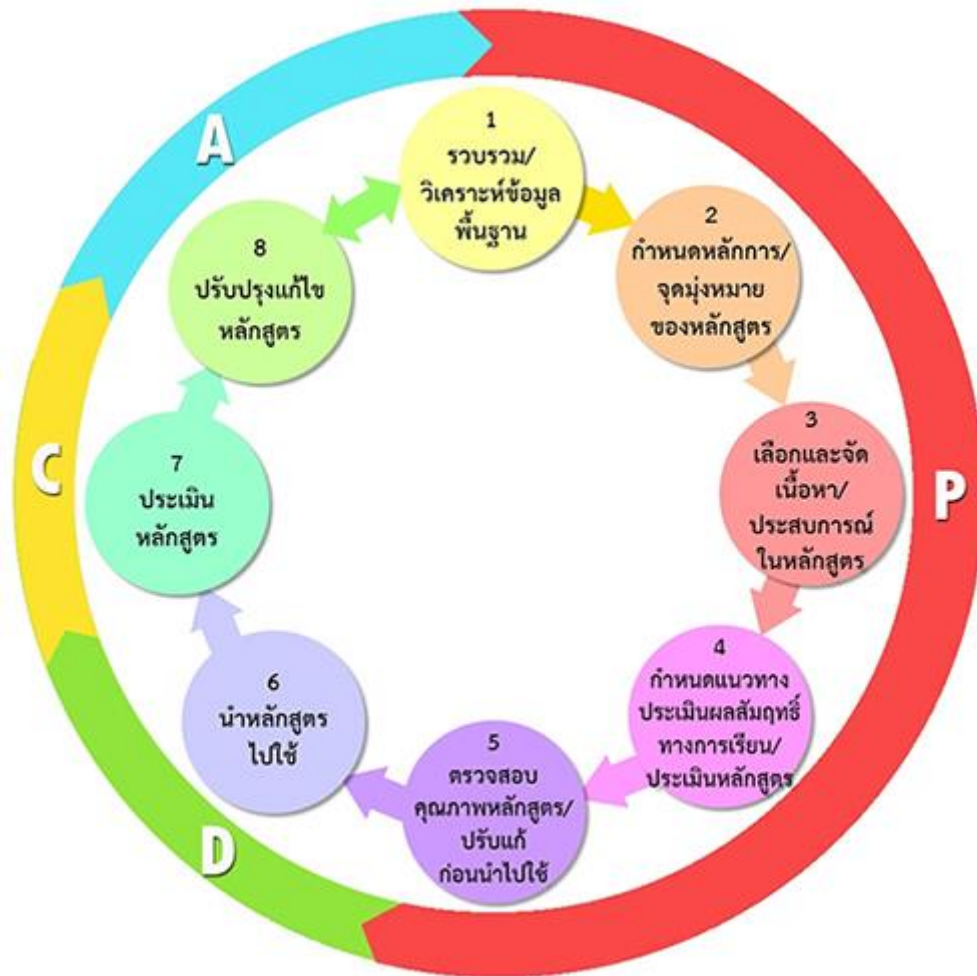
A

1
รวบรวม/
วิเคราะห์ข้อมูล
พื้นฐาน

2
กำหนดหลักการ/
จุดมุ่งหมาย
ของหลักสูตร

3
เลือกและจัด
เนื้อหา/
ประสบการณ์
ในหลักสูตร

P

4
กำหนดแนวทาง
ประเมินผลสัมฤทธิ์
ทางการเรียน/
ประเมินหลักสูตร

5
ตรวจสอบ
คุณภาพหลักสูตร/
ปรับแก้
ก่อนนำไปใช้

6
นำหลักสูตร
ไปใช้

D

7
ประเมิน
หลักสูตร

C

8
ปรับปรุงแก้ไข
หลักสูตร